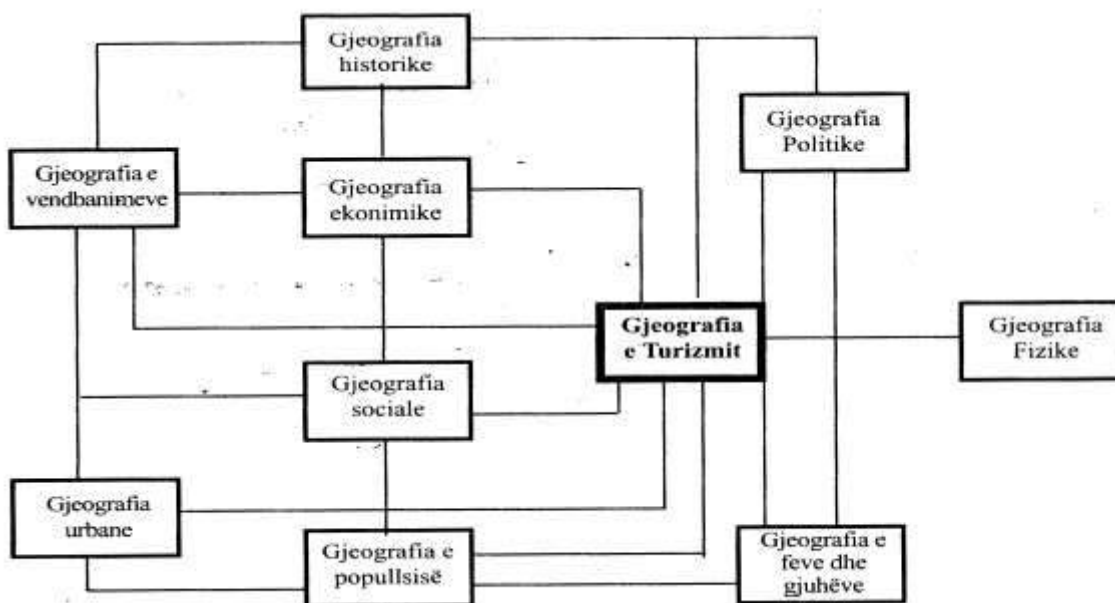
Gjeografia historike

Gjeografia Politike

Gjeografia e vendbanimeve

Gjeografia ekonimike

Gjeografia e Turizmit

Gjeografia Fizike

Gjeografia sociale

Gjeografia urbane

Gjeografia e popullsisë

Gjeografia e feve dhe gjuhëve